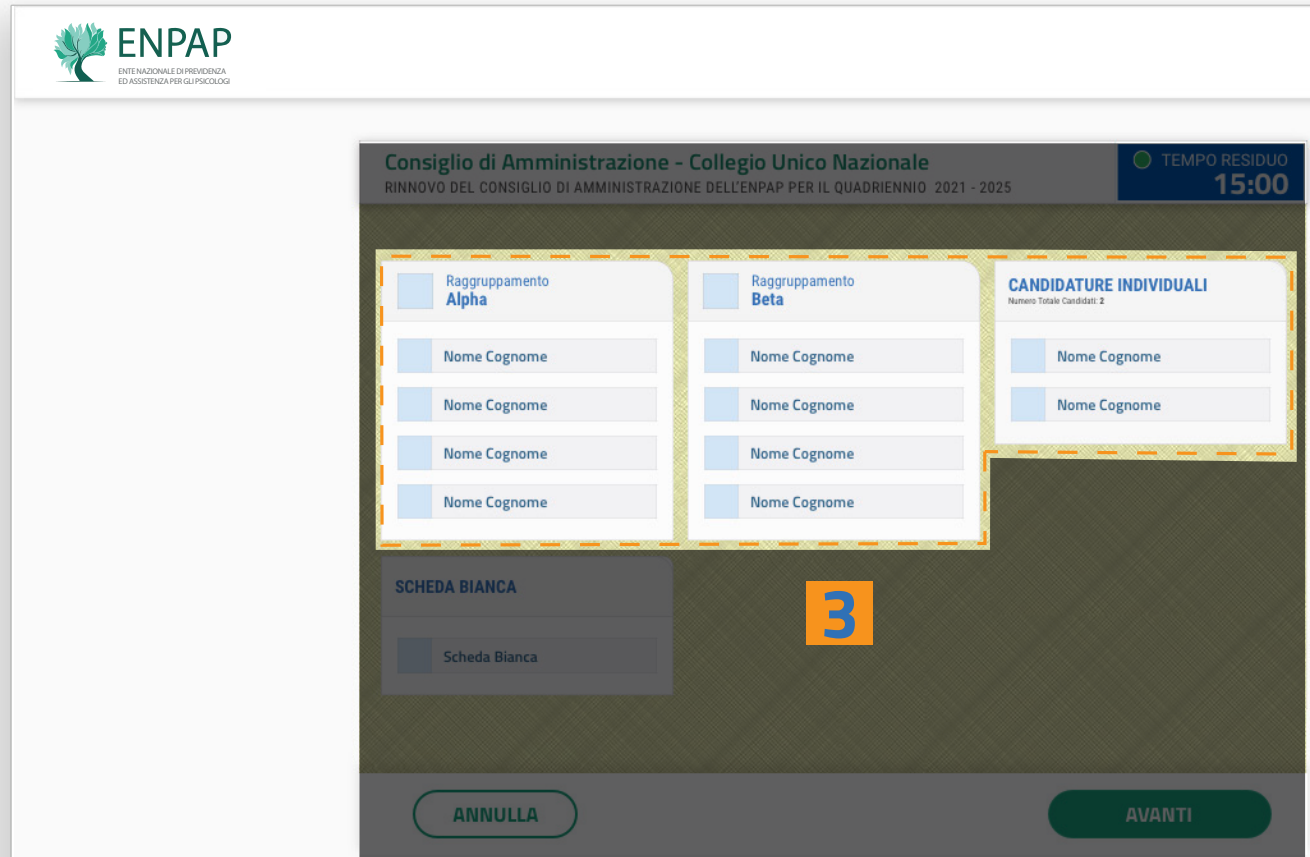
ENPAP
ENTE NAZIONALE DI PREVIDENZA ED ASSISTENZA PER GLI PSICOLOGI

Consiglio di Amministrazione - Collegio Unico Nazionale
RINNOVO DEL CONSIGLIO DI AMMINISTRAZIONE DELL'ENPAP PER IL QUADRIENNIO 2021 - 2025

TEMPO RESIDUO
15:00

Raggruppamento
Alpha

Nome Cognome
Nome Cognome
Nome Cognome
Nome Cognome

Raggruppamento
Beta

Nome Cognome
Nome Cognome
Nome Cognome
Nome Cognome

CANDIDATURE INDIVIDUALI
Numero Totale Candidati: 2

Nome Cognome
Nome Cognome

SCHEDA BIANCA

Scheda Bianca

3

ANNULLA

AVANTI